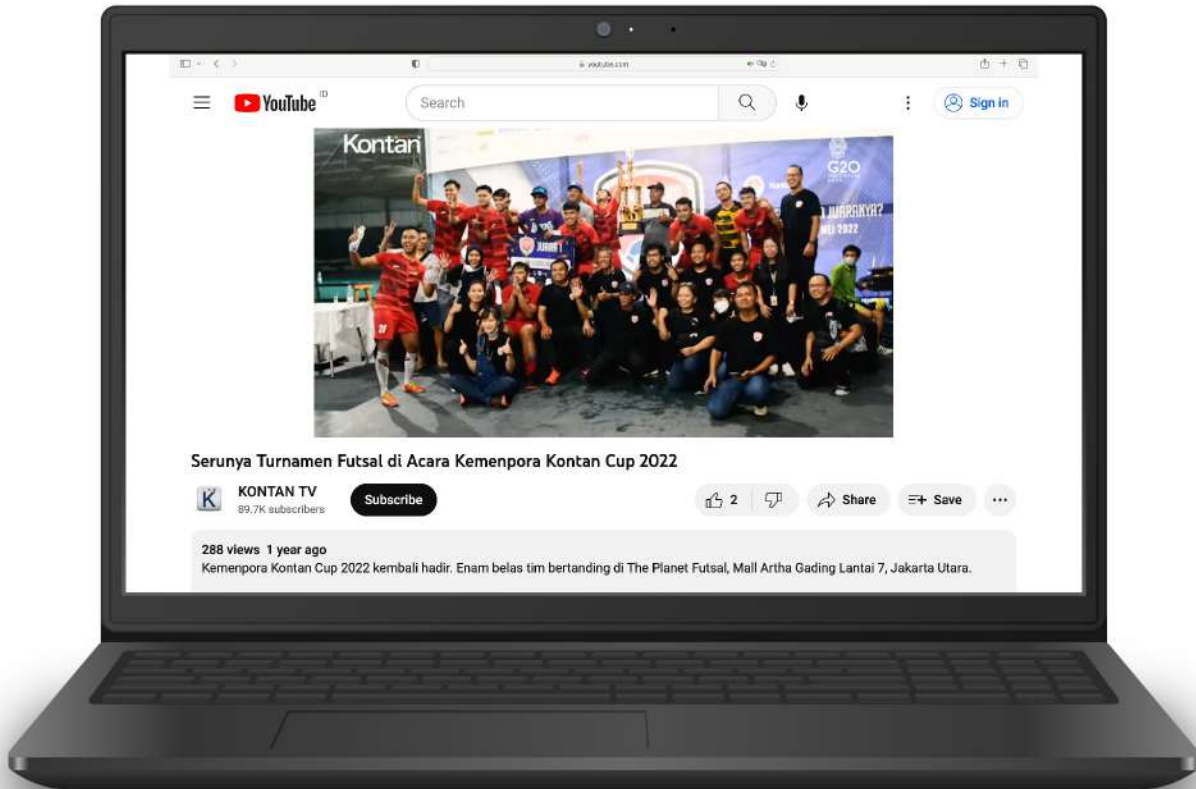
youtube.com

YouTube ID

Search

Sign in

Kontan

G20

JUARANYA?

MEI 2022

Serunya Turnamen Futsal di Acara Kemenpora Kontan Cup 2022

K

KONTAN TV

89.7K subscribers

Subscribe

2

Share

Save

288 views 1 year ago

Kemenpora Kontan Cup 2022 kembali hadir. Enam belas tim bertanding di The Planet Futsal, Mall Artha Gading Lantai 7, Jakarta Utara.